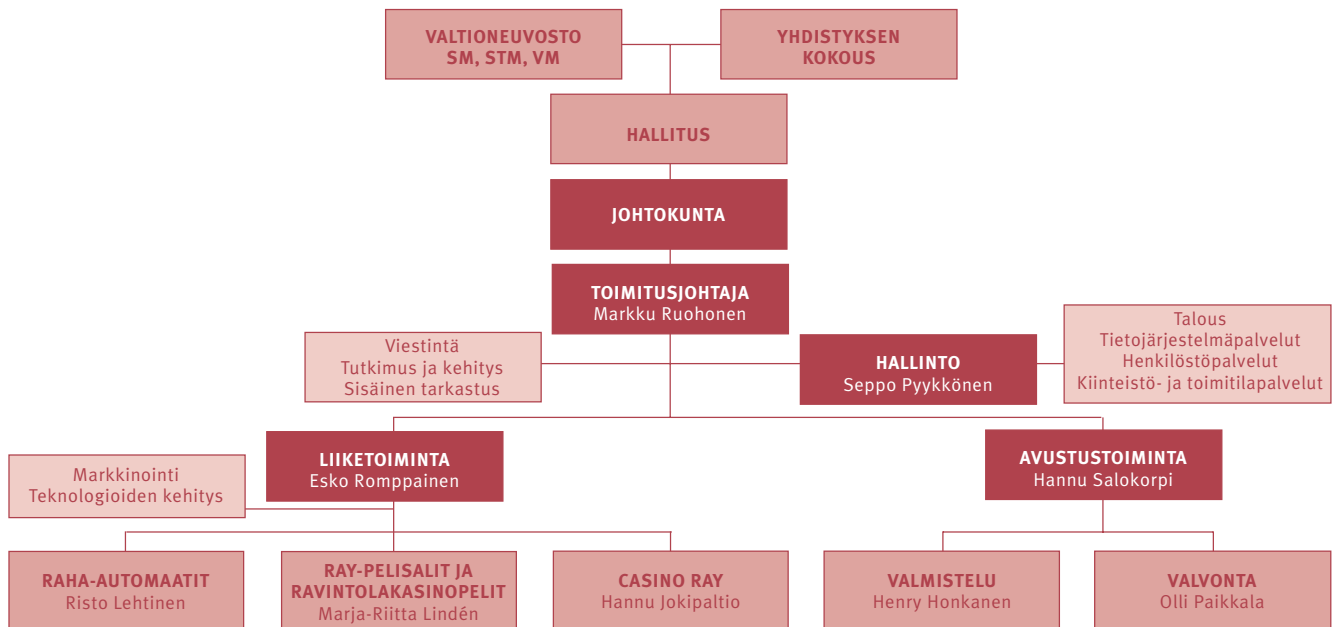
VALTIONEUVOSTO
SM, STM, VM

YHDISTYKSEN
KOKOUS

HALLITUS

JOHTOKUNTA

TOIMITUSJOHTAJA
Markku Ruohonen

Viestintä
Tutkimus ja kehitys
Sisäinen tarkastus

HALLINTO
Seppo Pyykkönen

Talous
Tietojärjestelmäpalvelut
Henkilöstöpalvelut
Kiinteistö- ja toimitilapalvelut

LIIKETOIMINTA
Esko Romppainen

Markkinointi
Teknologioiden kehitys

AVUSTUSTOIMINTA
Hannu Salokorpi

RAHA-AUTOMAATIT
Risto Lehtinen

RAY-PELISALIT JA
RAVINTOLAKASINOPELIT
Marja-Riitta Lindén

CASINO RAY
Hannu Jokipaltio

VALMISTELU
Henry Honkanen

VALVONTA
Olli Paikkala